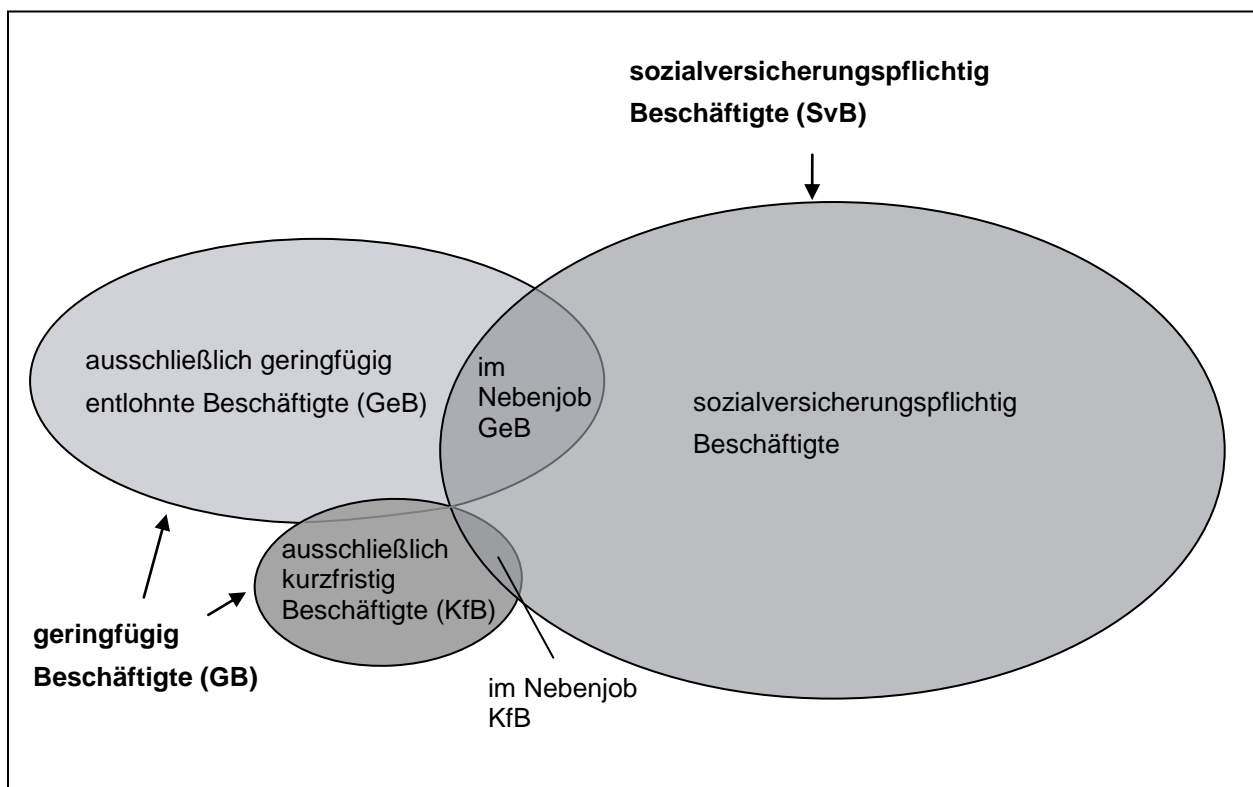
sozialversicherungspflichtig Beschäftigte (SvB)

ausschließlich geringfügig entlohnte Beschäftigte (GeB)

im Nebenjob GeB

sozialversicherungspflichtig Beschäftigte

ausschließlich kurzfristig Beschäftigte (KfB)

geringfügig Beschäftigte (GB)

im Nebenjob KfB